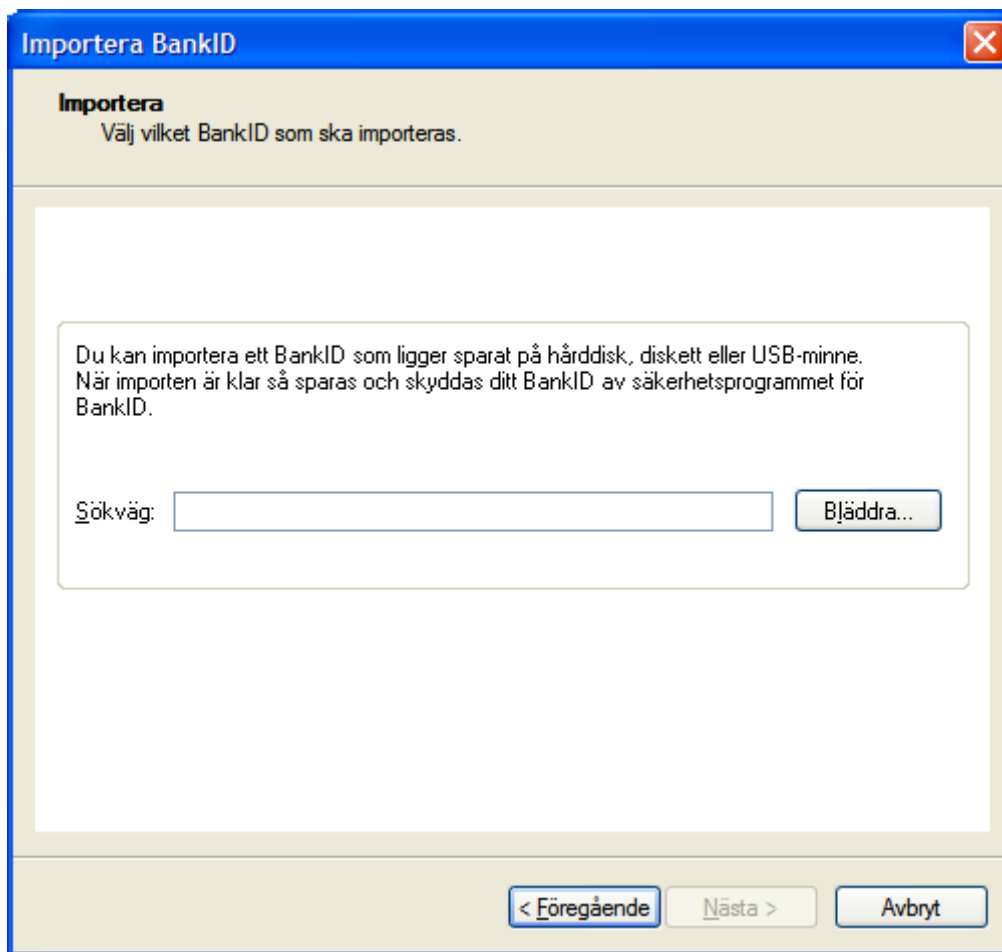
Importera BankID

Importera
Välj vilket BankID som ska importeras.

Du kan importera ett BankID som ligger sparat på hårddisk, diskett eller USB-minne. När importen är klar så sparas och skyddas ditt BankID av säkerhetsprogrammet för BankID.

Sökväg:

Bläddra...

< Föregående

Nästa >

Avbryt